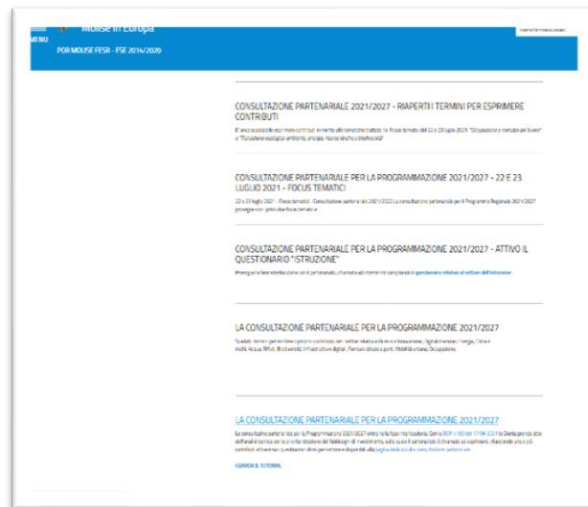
Molise in Europa

MENU

POR MOLISE FESR - FSE 2014/2020

CONSULTAZIONE PARTENARIALE 2021/2027 - RIAPERTI I TERMINI PER ESPRIMERE CONTRIBUTI

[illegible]

CONSULTAZIONE PARTENARIALE PER LA PROGRAMMAZIONE 2021/2027 - 22 E 23 LUGLIO 2021 - FOCUS TEMATICI

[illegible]

CONSULTAZIONE PARTENARIALE PER LA PROGRAMMAZIONE 2021/2027 - ATTIVO IL QUESTIONARIO "ISTRUZIONE"

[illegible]

LA CONSULTAZIONE PARTENARIALE PER LA PROGRAMMAZIONE 2021/2027

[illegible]

LA CONSULTAZIONE PARTENARIALE PER LA PROGRAMMAZIONE 2021/2027

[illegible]

GUARDA IL TUTORIAL